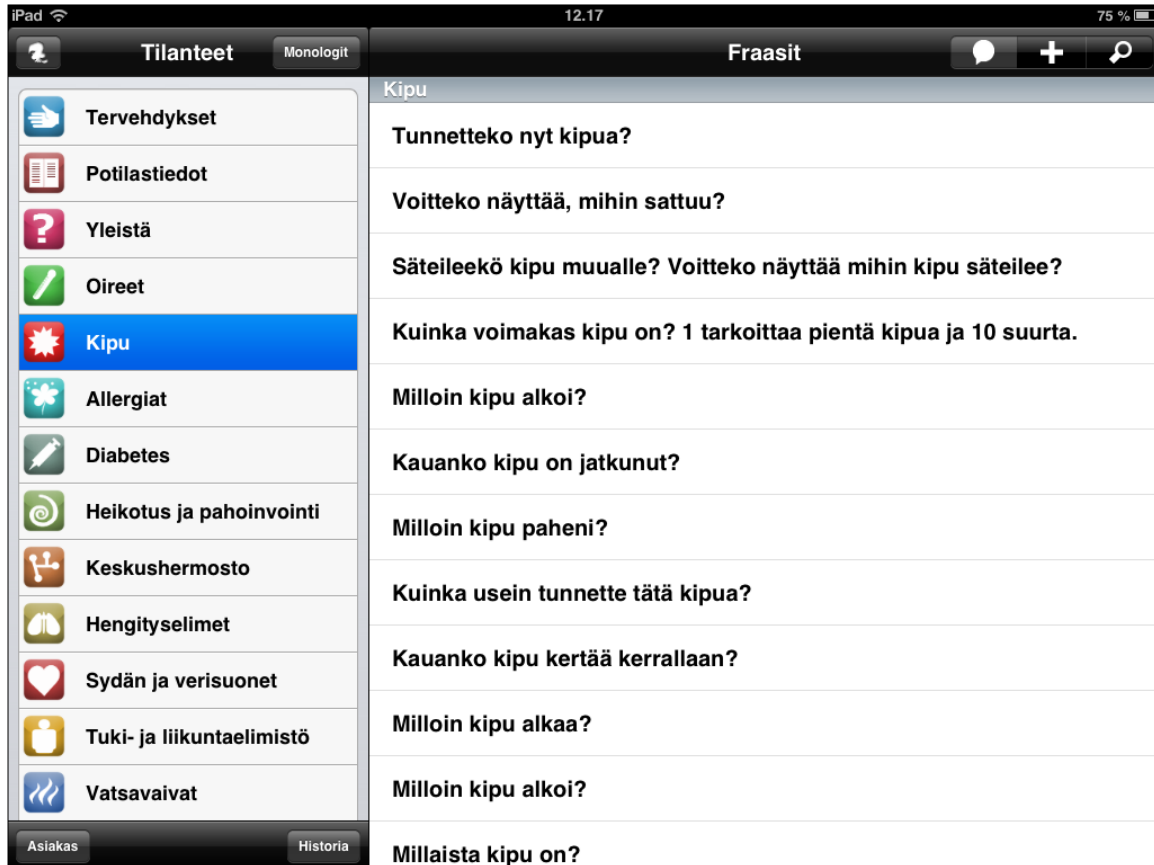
iPad
12.17
75 %

Tilanteet
Monologit

Tervehdykset
Potilastiedot
Yleistä
Oireet
Kipu
Allergiat
Diabetes
Heikotus ja pahoinvointi
Keskushermosto
Hengityselimet
Sydän ja verisuonet
Tuki- ja liikuntaelimistö
Vatsavaivat

Asiakas
Historia

Fraasit

Kipu
Tunnetteko nyt kipua?
Voitteko näyttää, mihin sattuu?
Säteileekö kipu muualle? Voitteko näyttää mihin kipu säteilee?
Kuinka voimakas kipu on? 1 tarkoittaa pientä kipua ja 10 suurta.
Milloin kipu alkoi?
Kauanko kipu on jatkunut?
Milloin kipu paheni?
Kuinka usein tunnette tätä kipua?
Kauanko kipu kertää kerrallaan?
Milloin kipu alkaa?
Milloin kipu alkoi?
Millaista kipu on?